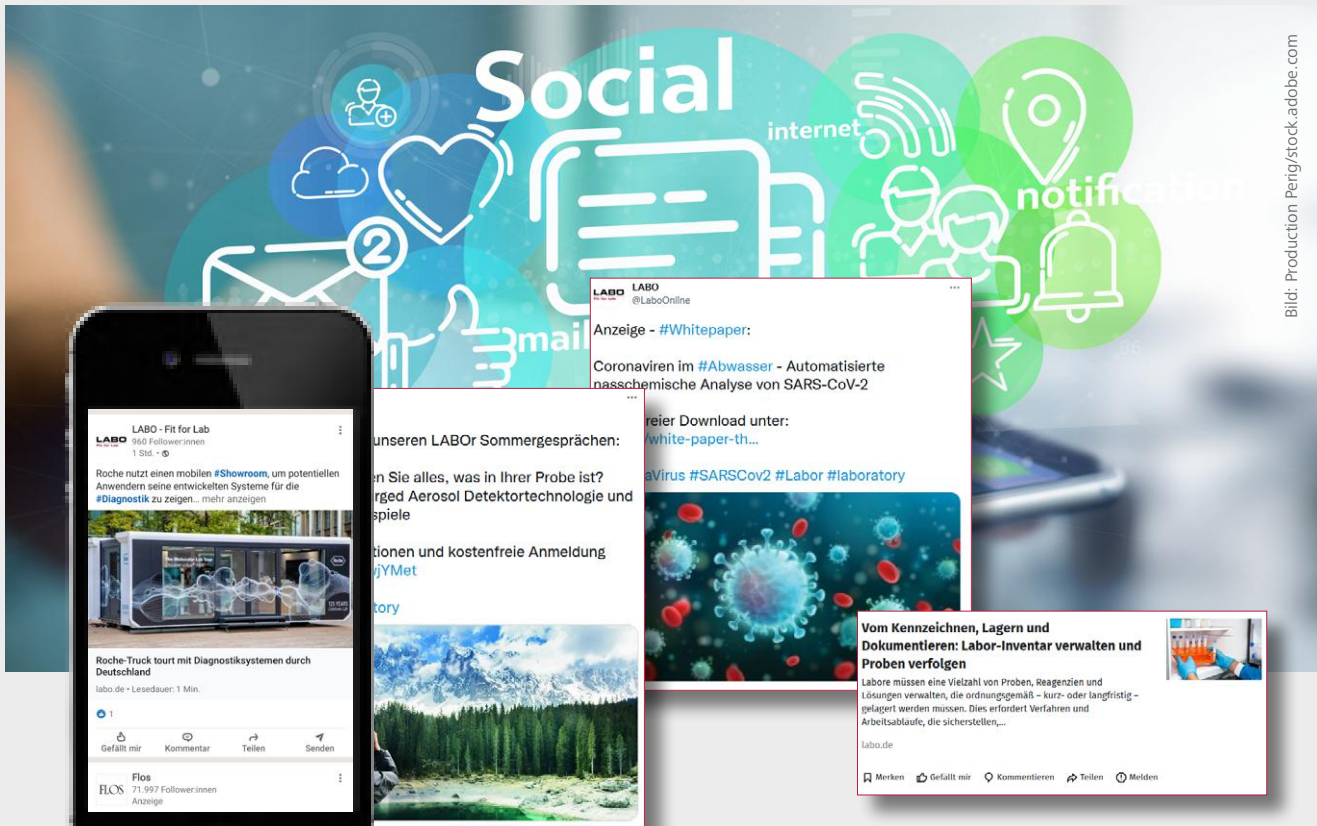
Social

internet

notification

mail

2

Bild: Production Perig/stock.adobe.com

LABO - Fit for Lab
960 Follower:innen
1 Std. •

Roche nutzt einen mobilen #Showroom, um potentiellen Anwendern seine entwickelten Systeme für die #Diagnostik zu zeigen... mehr anzeigen

Roche-Truck tourt mit Diagnostiksystemen durch Deutschland

labo.de • Lesedauer: 1 Min.

1

Gefällt mir
Kommentar
Teilen
Senden

Flos
71.997 Follower:innen
Anzeige

unseren LABOr Sommergesprächen:

en Sie alles, was in Ihrer Probe ist?
rged Aerosol Detektortechnologie und
spiele

tionen und kostenfreie Anmeldung
jYMet

tory

LABO
@LaboOnline

Anzeige - #Whitepaper:

Coronaviren im #Abwasser - Automatisierte nasschemische Analyse von SARS-CoV-2

reier Download unter:
/white-paper-th...

aVirus #SARSCov2 #Labor #laboratory

Vom Kennzeichnen, Lagern und Dokumentieren: Labor-Inventar verwalten und Proben verfolgen

Labore müssen eine Vielzahl von Proben, Reagenzien und Lösungen verwalten, die ordnungsgemäß – kurz- oder langfristig – gelagert werden müssen. Dies erfordert Verfahren und Arbeitsabläufe, die sicherstellen,...

labo.de

Merken
Gefällt mir
Kommentieren
Teilen
Melden